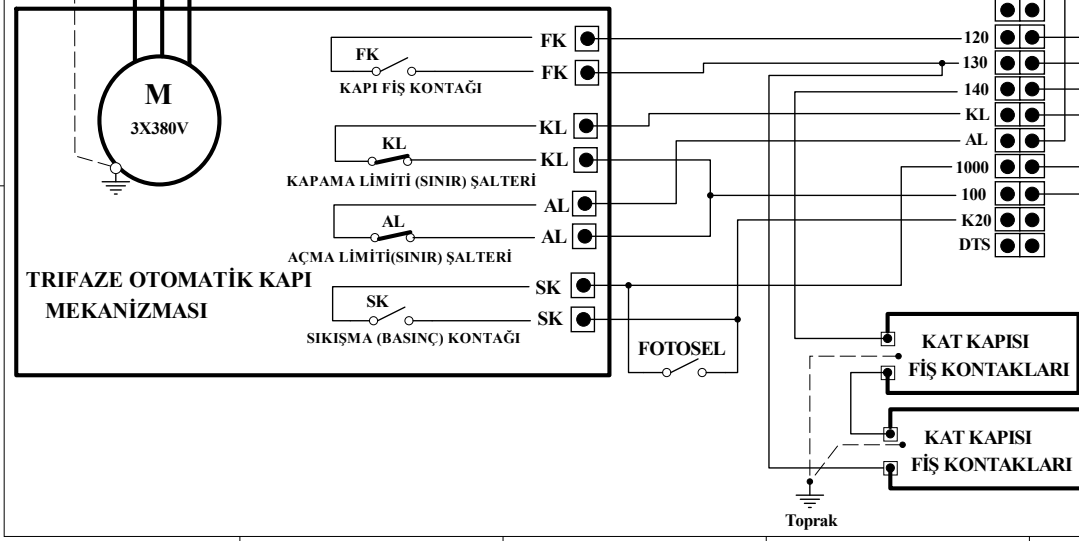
M
3X380V

FK
KAPI FİŞ KONTAĞI
FK
FK

KL
KAPAMA LİMİTİ (SINIR) ŞALTERİ
KL
KL

AL
AÇMA LİMİTİ(SINIR) ŞALTERİ
AL
AL

TRİFAZE OTOMATİK KAPI MEKANİZMASI

SK
SIKIŞMA (BASINÇ) KONTAĞI
SK
SK

FOTOSEL

120
130
140
KL
AL
1000
100
K20
DTS

KAT KAPISI FİŞ KONTAKLARI

KAT KAPISI FİŞ KONTAKLARI

Toprak